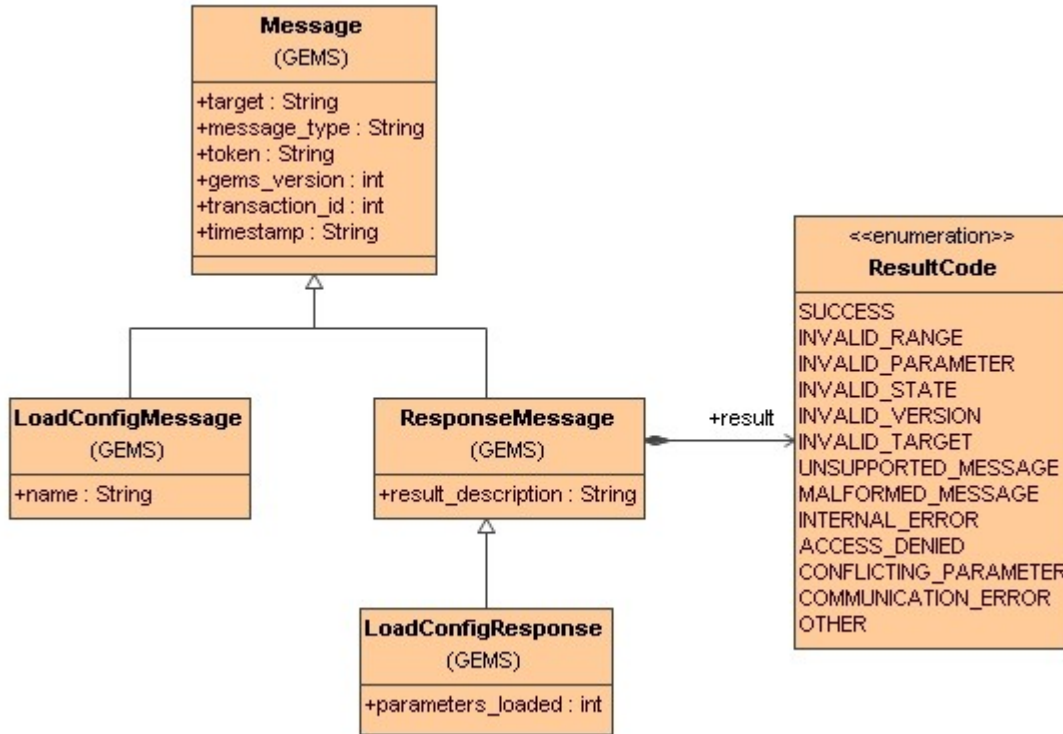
Message
(GEMS)
+target : String
+message_type : String
+token : String
+gems_version : int
+transaction_id : int
+timestamp : String

LoadConfigMessage
(GEMS)
+name : String

ResponseMessage
(GEMS)
+result_description : String

+result

<<enumeration>>
ResultCode
SUCCESS
INVALID_RANGE
INVALID_PARAMETER
INVALID_STATE
INVALID_VERSION
INVALID_TARGET
UNSUPPORTED_MESSAGE
MALFORMED_MESSAGE
INTERNAL_ERROR
ACCESS_DENIED
CONFLICTING_PARAMETER
COMMUNICATION_ERROR
OTHER

LoadConfigResponse
(GEMS)
+parameters_loaded : int